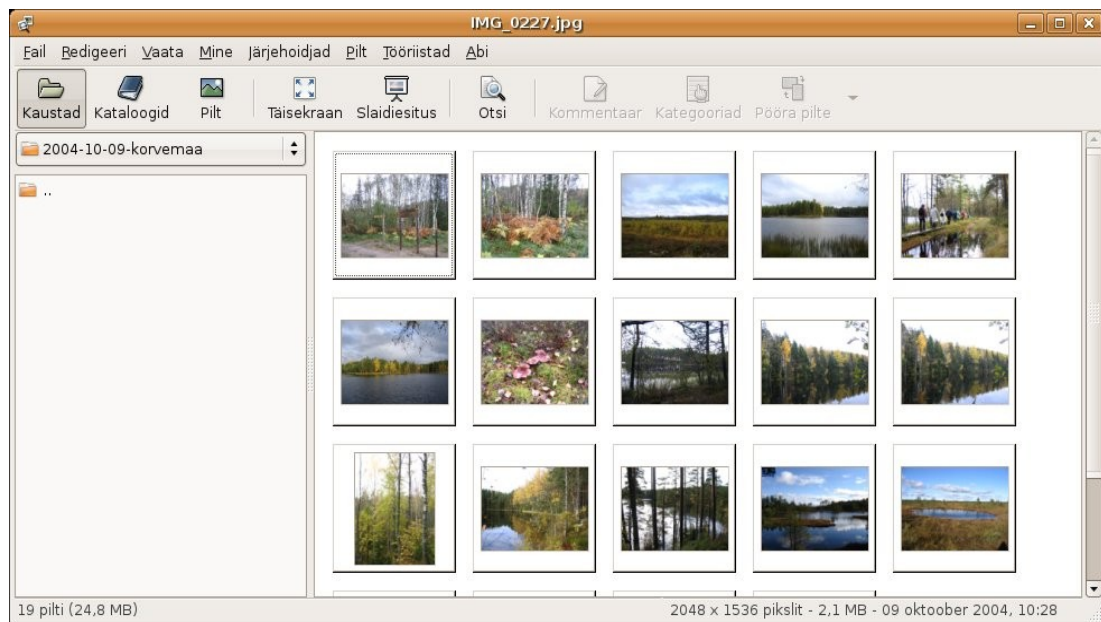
IMG_0227.jpg

Fail Redigeeri Vaata Mine Järjehoidjad Pilt Tööriistad Abi

Kaustad Kataloogid Pilt Täisekraan Slaidiesitus Otsi Kommentaar Kategooriad Pööra pilte

2004-10-09-korvemaa

..

19 pilti (24,8 MB)

2048 x 1536 pikslit - 2,1 MB - 09 oktoober 2004, 10:28